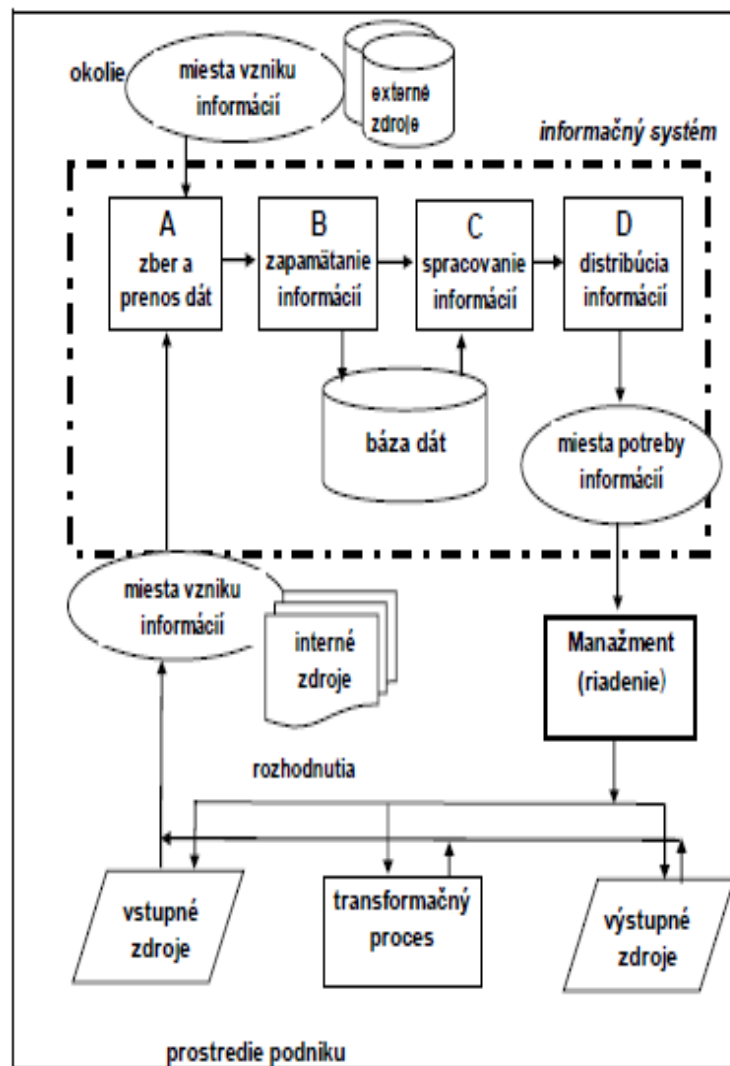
okolie

miesta vzniku informácií

externé zdroje

informačný systém

A
zber a prenos dát

B
zapamätanie informácií

C
spracovanie informácií

D
distribúcia informácií

báza dát

miesta potreby informácií

miesta vzniku informácií

interné zdroje

Manažment (riadenie)

rozhodnutia

vstupné zdroje

transformačný proces

výstupné zdroje

prostredie podniku